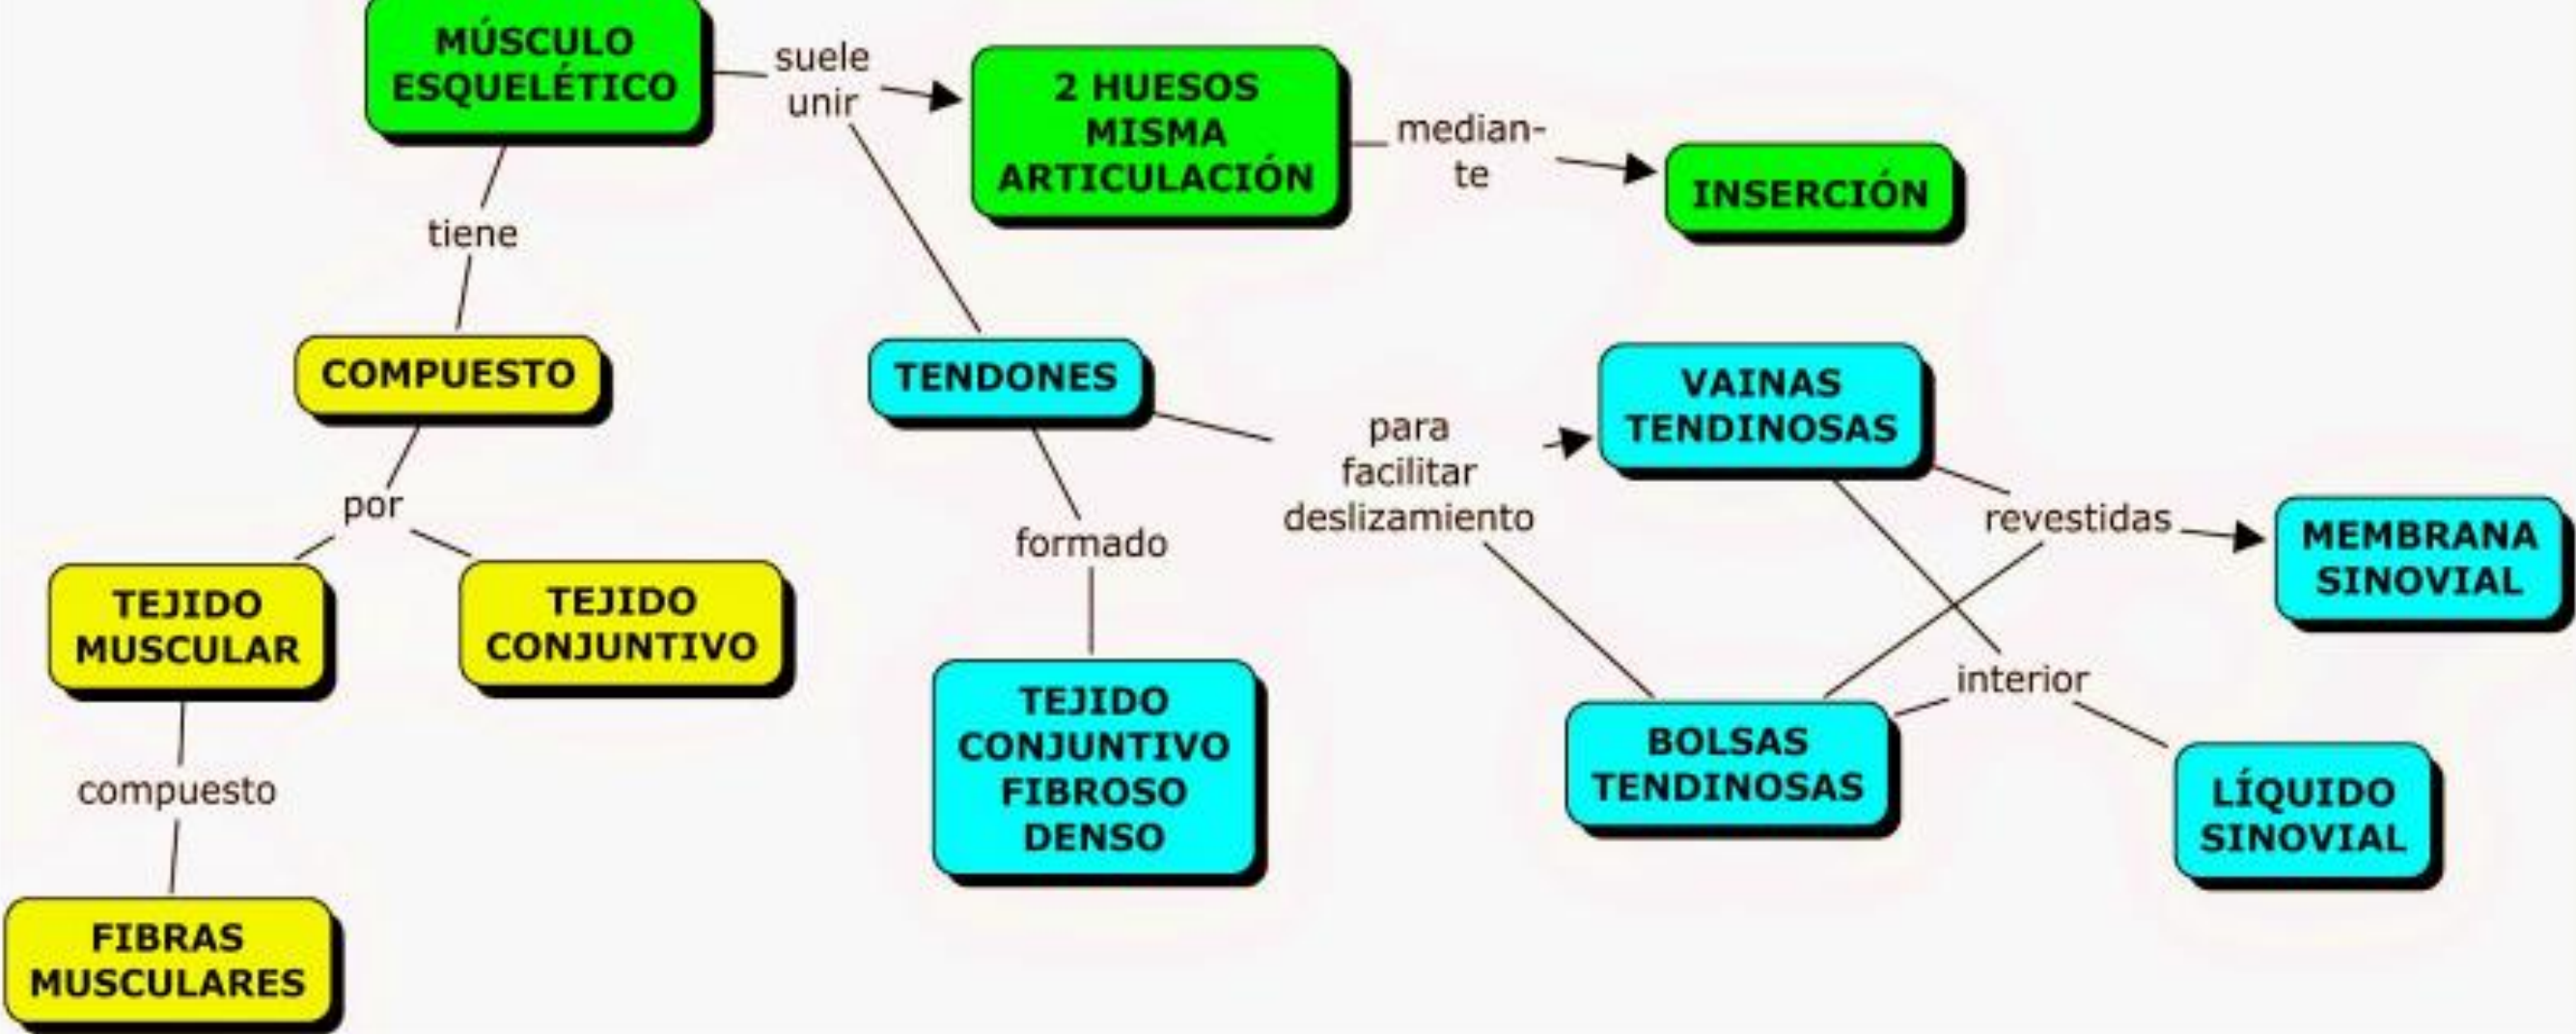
MÚSCULO ESQUELÉTICO

suele unir

2 HUESOS MISMA ARTICULACIÓN

median-te

INSERCIÓN

tiene

COMPUESTO

por

TEJIDO MUSCULAR

TEJIDO CONJUNTIVO

compuesto

FIBRAS MUSCULARES

TENDONES

formado

TEJIDO CONJUNTIVO FIBROSO DENSO

para facilitar deslizamiento

VAINAS TENDINOSAS

revestidas

MEMBRANA SINOVIAL

interior

BOLSAS TENDINOSAS

LÍQUIDO SINOVIAL